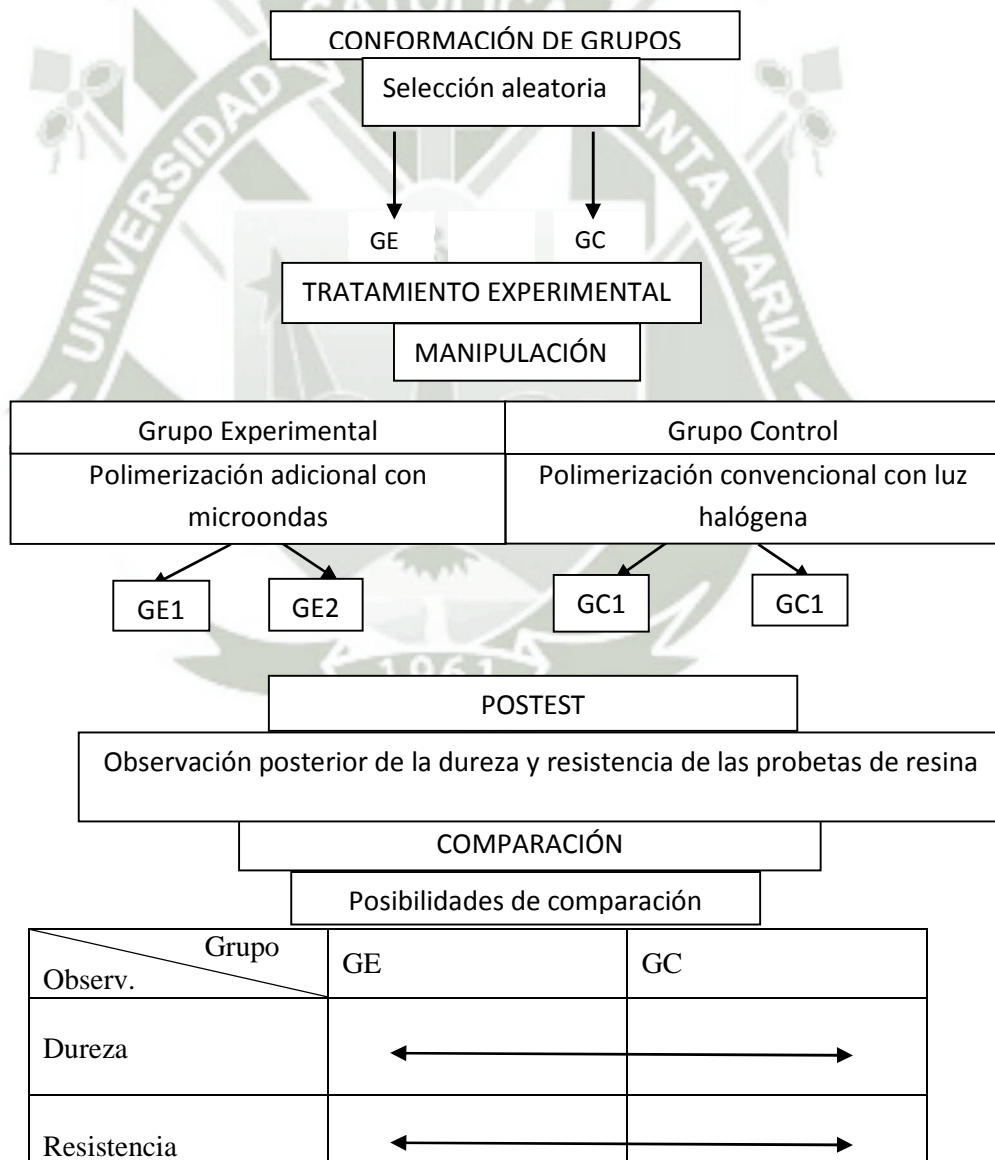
CONFORMACIÓN DE GRUPOS

Selección aleatoria

GE

GC

TRATAMIENTO EXPERIMENTAL

MANIPULACIÓN

| Grupo Experimental | Grupo Control |
|---|---|
| Polimerización adicional con microondas | Polimerización convencional con luz halógena |

GE1

GE2

GC1

GC1

POSTEST

Observación posterior de la dureza y resistencia de las probetas de resina

COMPARACIÓN

Posibilidades de comparación

| Grupo / Observ. | GE | GC |
|---|---|---|
| Dureza | | |
| Resistencia | | |

UNIVERSIDAD CATÓLICA DE SANTA MARÍA

1961